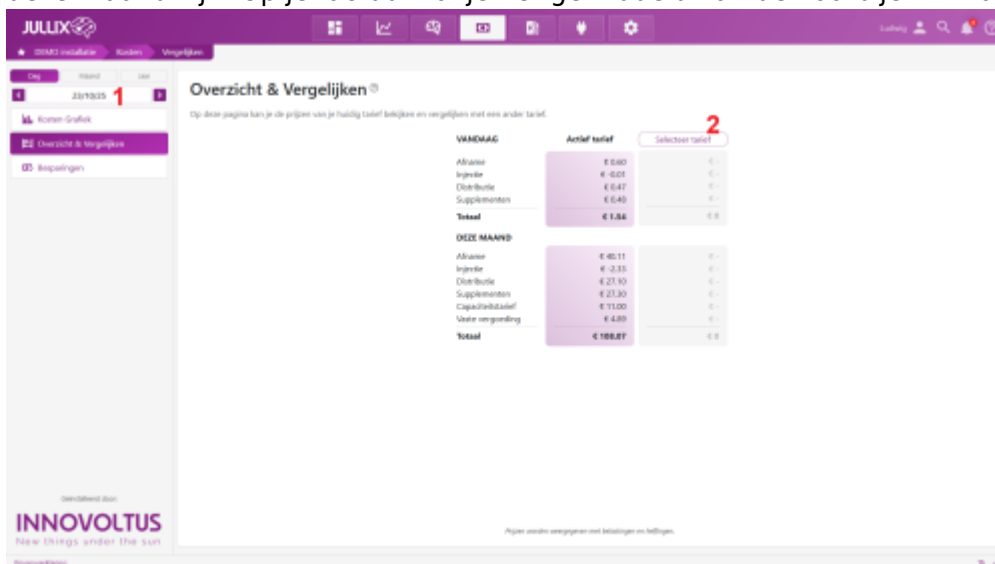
JULLIX

Ludwig

DEMO installatie Kosten Vergelijken

Dag Maand Jaar

23/10/25 1

Kosten Grafiek

Overzicht & Vergelijken

Besparingen

Overzicht & Vergelijken

Op deze pagina kan je de prijzen van je huidig tarief bekijken en vergelijken met een ander tarief.

2

| VANDAAG | Actief tarief | Selecteer tarief |
|---|---|---|
| Afname | € 0.60 | € - |
| Injectie | € -0.01 | € - |
| Distributie | € 0.47 | € - |
| Supplementen | € 0.40 | € - |
| Totaal | € 1.46 | € 0 |

| DEZE MAAND | | |
|---|---|---|
| Afname | € 40.11 | € - |
| Injectie | € -2.33 | € - |
| Distributie | € 27.10 | € - |
| Supplementen | € 27.30 | € - |
| Capaciteitstarief | € 11.00 | € - |
| Vaste vergoeding | € 4.89 | € - |
| Totaal | € 108.07 | € 0 |

Ontwikkeld door:

INNOVOLTUS
New things under the sun

Prijzen worden weergegeven met belastingen en heffingen.

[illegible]